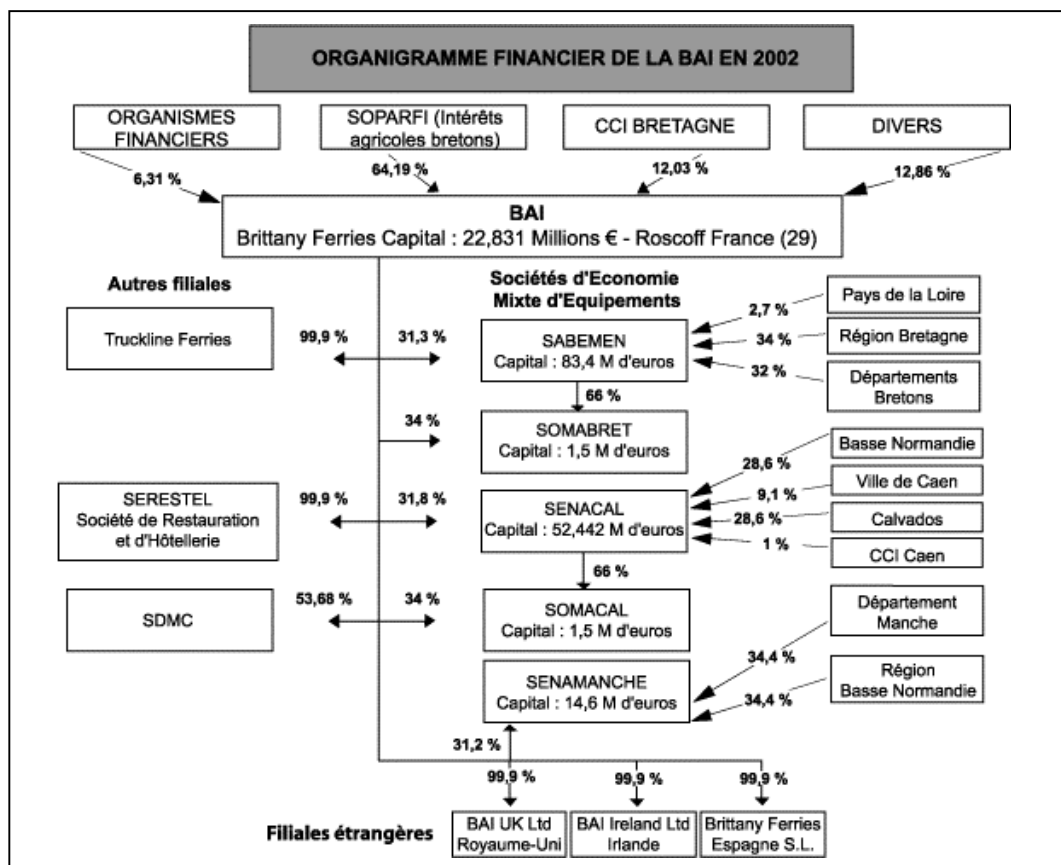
ORGANIGRAMME FINANCIER DE LA BAI EN 2002

ORGANISMES FINANCIERS

SOPARFI (Intérêts agricoles bretons)

CCI BRETAGNE

DIVERS

6,31 %

64,19 %

12,03 %

12,86 %

BAI
Brittany Ferries Capital : 22,831 Millions € - Roscoff France (29)

Autres filiales

Sociétés d'Economie Mixte d'Equipements

Truckline Ferries

99,9 %

31,3 %

SABEMEN
Capital : 83,4 M d'euros

2,7 %

Pays de la Loire

34 %

Région Bretagne

32 %

Départements Bretons

66 %

34 %

SOMABRET
Capital : 1,5 M d'euros

Basse Normandie

28,6 %

SERESTEL
Société de Restauration et d'Hôtellerie

99,9 %

31,8 %

SENACAL
Capital : 52,442 M d'euros

9,1 %

Ville de Caen

28,6 %

Calvados

1 %

CCI Caen

66 %

SDMC

53,68 %

34 %

SOMACAL
Capital : 1,5 M d'euros

Département Manche

34,4 %

Région Basse Normandie

SENAMANCHE
Capital : 14,6 M d'euros

34,4 %

31,2 %

99,9 %

99,9 %

99,9 %

Filiales étrangères

BAI UK Ltd
Royaume-Uni

BAI Ireland Ltd
Irlande

Brittany Ferries
Espagne S.L.